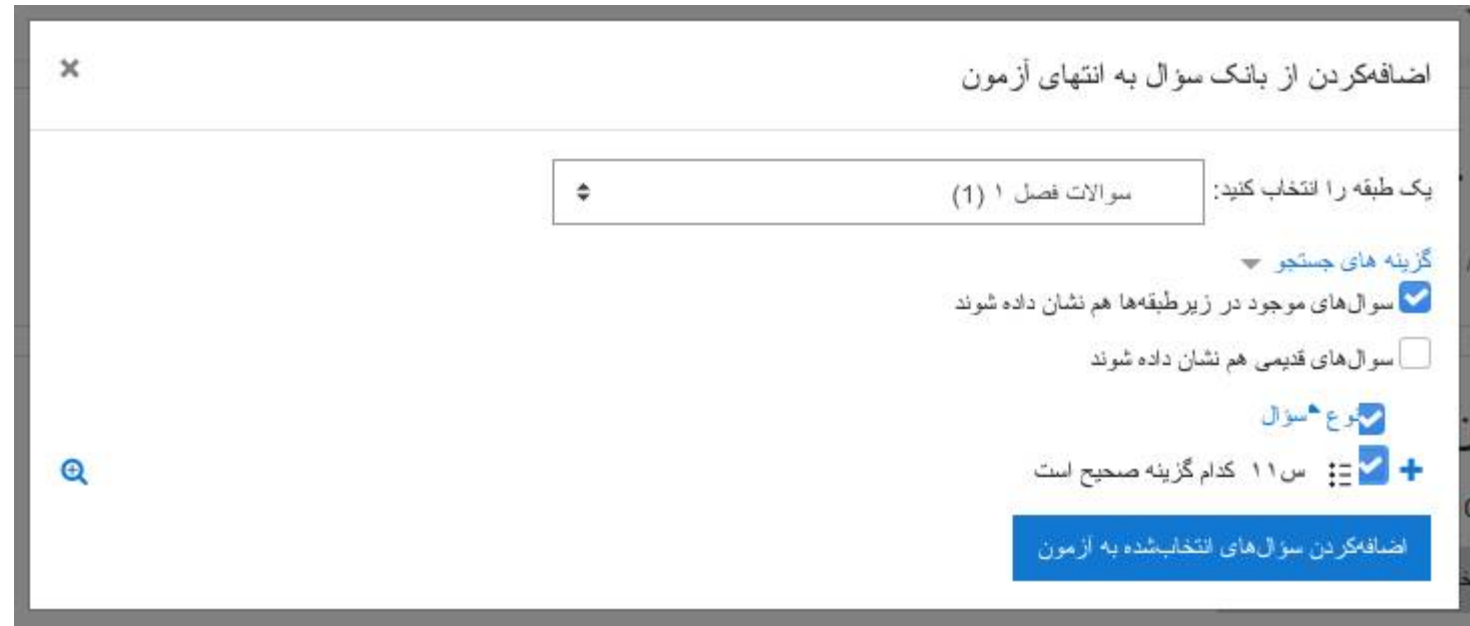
اضافه‌کردن از بانک سؤال به انتهای آزمون

×

یک طبقه را انتخاب کنید: سوالات فصل ۱ (1)

گزینه های جستجو

سوال‌های موجود در زیرطبقه‌ها هم نشان داده شوند

سوال‌های قدیمی هم نشان داده شوند

نوع سؤال

س۱۱ کدام گزینه صحیح است

اضافه‌کردن سؤال‌های انتخاب‌شده به آزمون